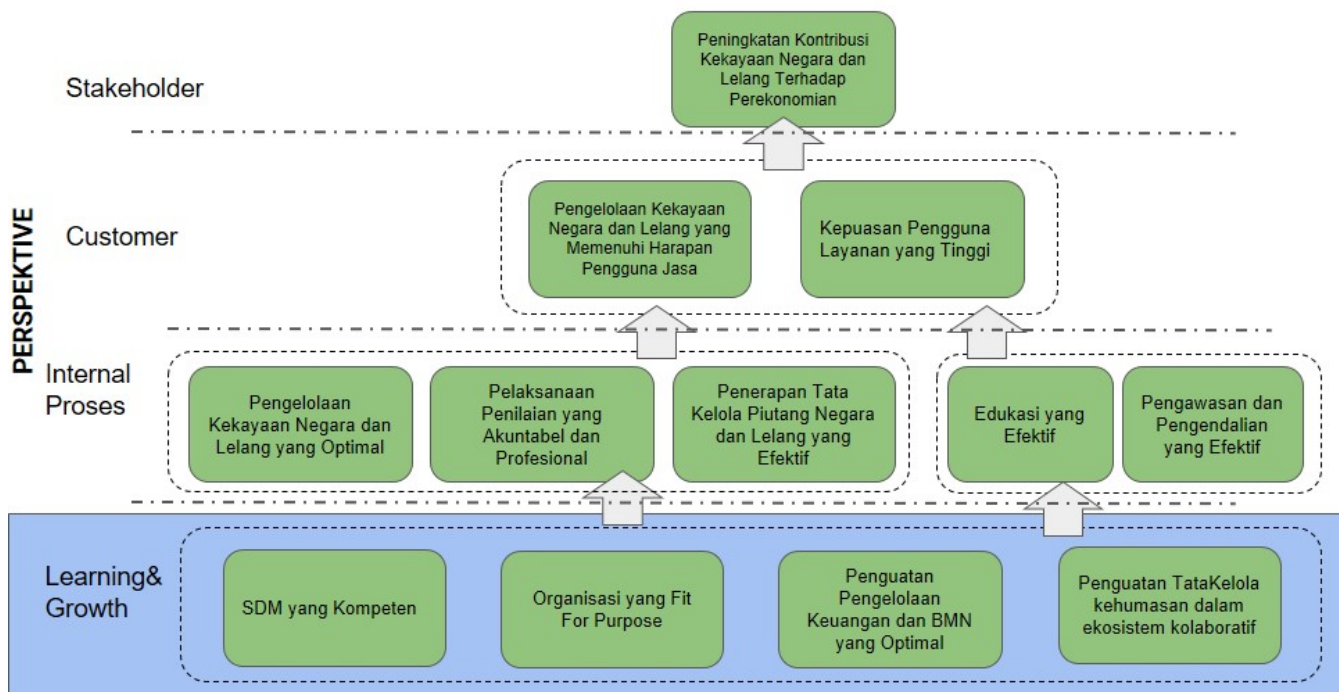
PERSPEKTIVE

Stakeholder

Peningkatan Kontribusi Kekayaan Negara dan Lelang Terhadap Perekonomian

Customer

Pengelolaan Kekayaan Negara dan Lelang yang Memenuhi Harapan Pengguna Jasa

Kepuasan Pengguna Layanan yang Tinggi

Internal Proses

Pengelolaan Kekayaan Negara dan Lelang yang Optimal

Pelaksanaan Penilaian yang Akuntabel dan Profesional

Penerapan Tata Kelola Piutang Negara dan Lelang yang Efektif

Edukasi yang Efektif

Pengawasan dan Pengendalian yang Efektif

Learning& Growth

SDM yang Kompeten

Organisasi yang Fit For Purpose

Penguatan Pengelolaan Keuangan dan BMN yang Optimal

Penguatan TataKelola kehumasan dalam ekosistem kolaboratif